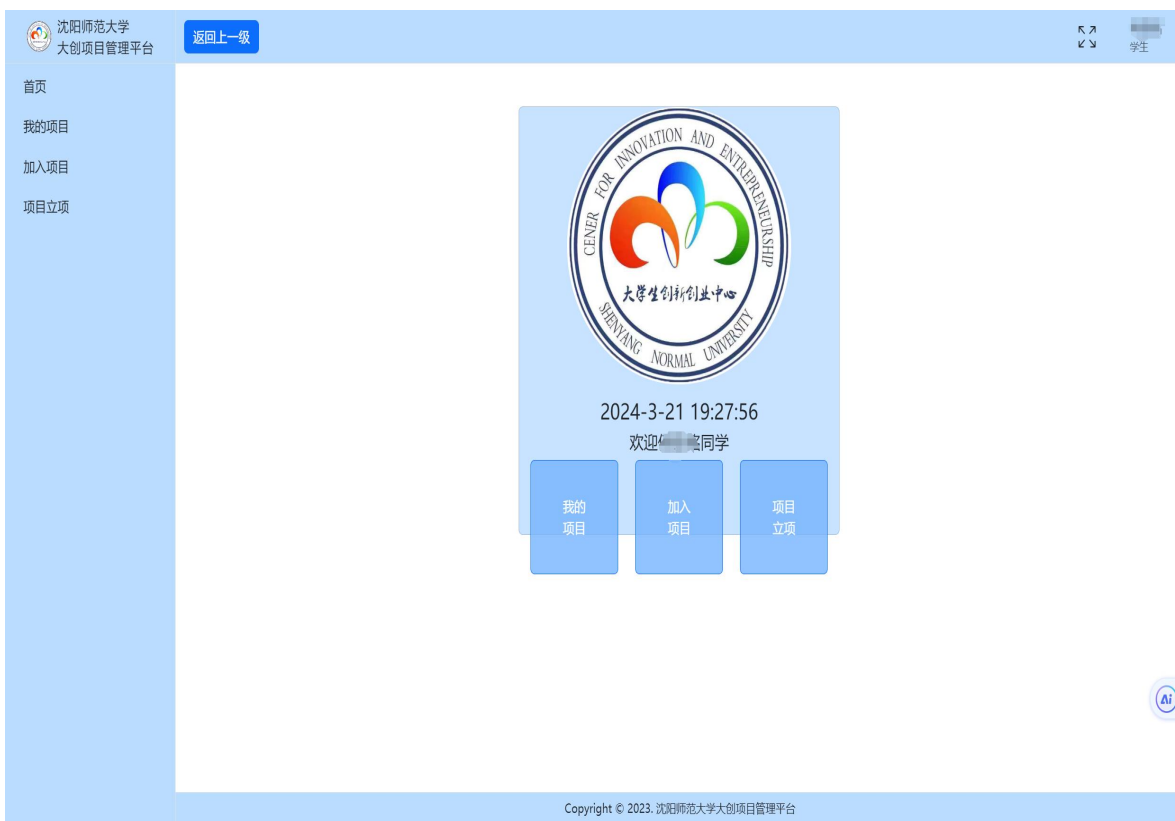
沈阳师范大学
大创项目管理平台

返回上一级

学生

首页
我的项目
加入项目
项目立项

CENER FOR INNOVATION AND ENTREPRENEURSHIP
大学生创新创业中心
SHENYANG NORMAL UNIVERSITY

2024-3-21 19:27:56
欢迎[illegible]同学

我的项目
加入项目
项目立项

Ai

Copyright © 2023. 沈阳师范大学大创项目管理平台